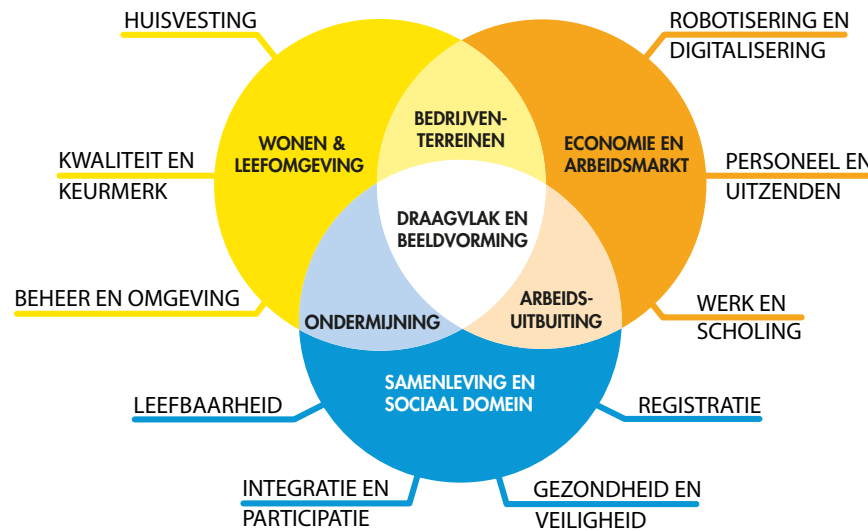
HUISVESTING

ROBOTISERING EN DIGITALISERING

WONEN & LEEFOMGEVING

BEDRIJVENTERREINEN

ECONOMIE EN ARBEIDSMARKT

KWALITEIT EN KEURMERK

PERSONEEL EN UITZENDEN

DRAAGVLAK EN BEELDVORMING

BEHEER EN OMGEVING

ARBEIDSUITBUITING

WERK EN SCHOLING

ONDERMIJNING

SAMENLEVING EN SOCIAAL DOMEIN

LEEFBAARHEID

REGISTRATIE

INTEGRATIE EN PARTICIPATIE

GEZONDHEID EN VEILIGHEID